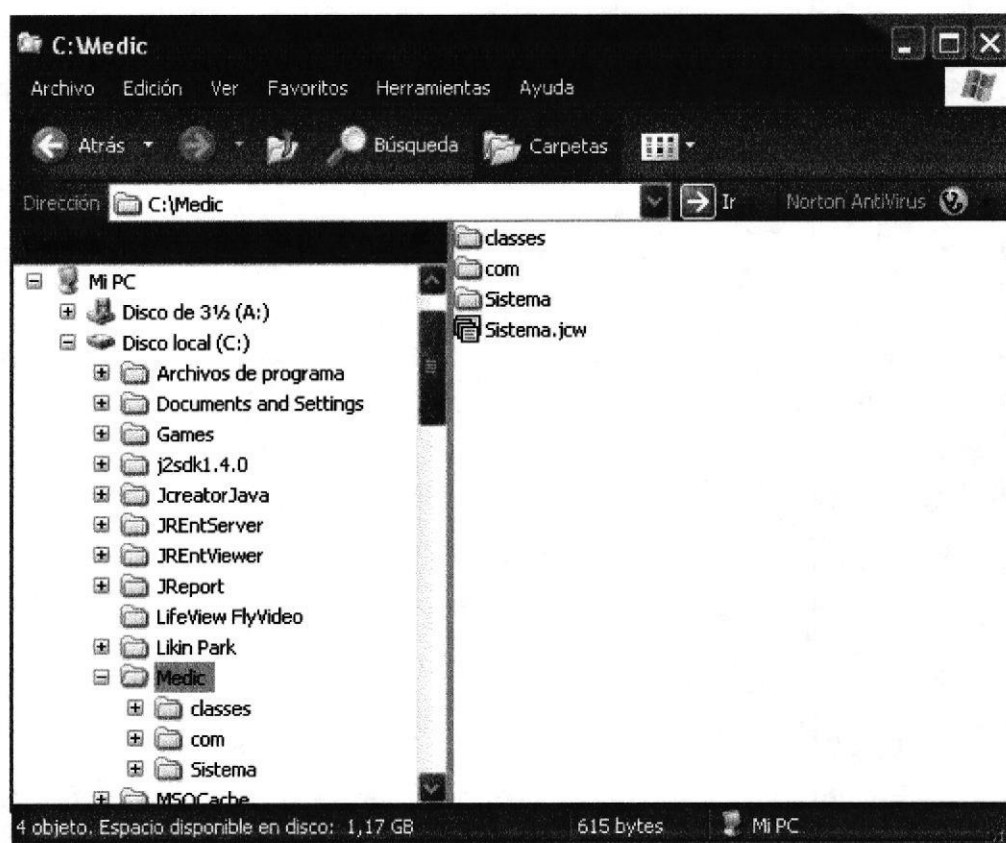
C:\Medic

Archivo Edición Ver Favoritos Herramientas Ayuda

Atrás Búsqueda Carpetas

Dirección C:\Medic Ir Norton AntiVirus

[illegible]

Mi PC
Disco de 3½ (A:)
Disco local (C:)
Archivos de programa
Documents and Settings
Games
j2sdk1.4.0
JcreatorJava
JREntServer
JREntViewer
JReport
LifeView FlyVideo
Likin Park
Medic
classes
com
Sistema
MSOCache

classes
com
Sistema
Sistema.jcw

4 objeto. Espacio disponible en disco: 1,17 GB 615 bytes Mi PC